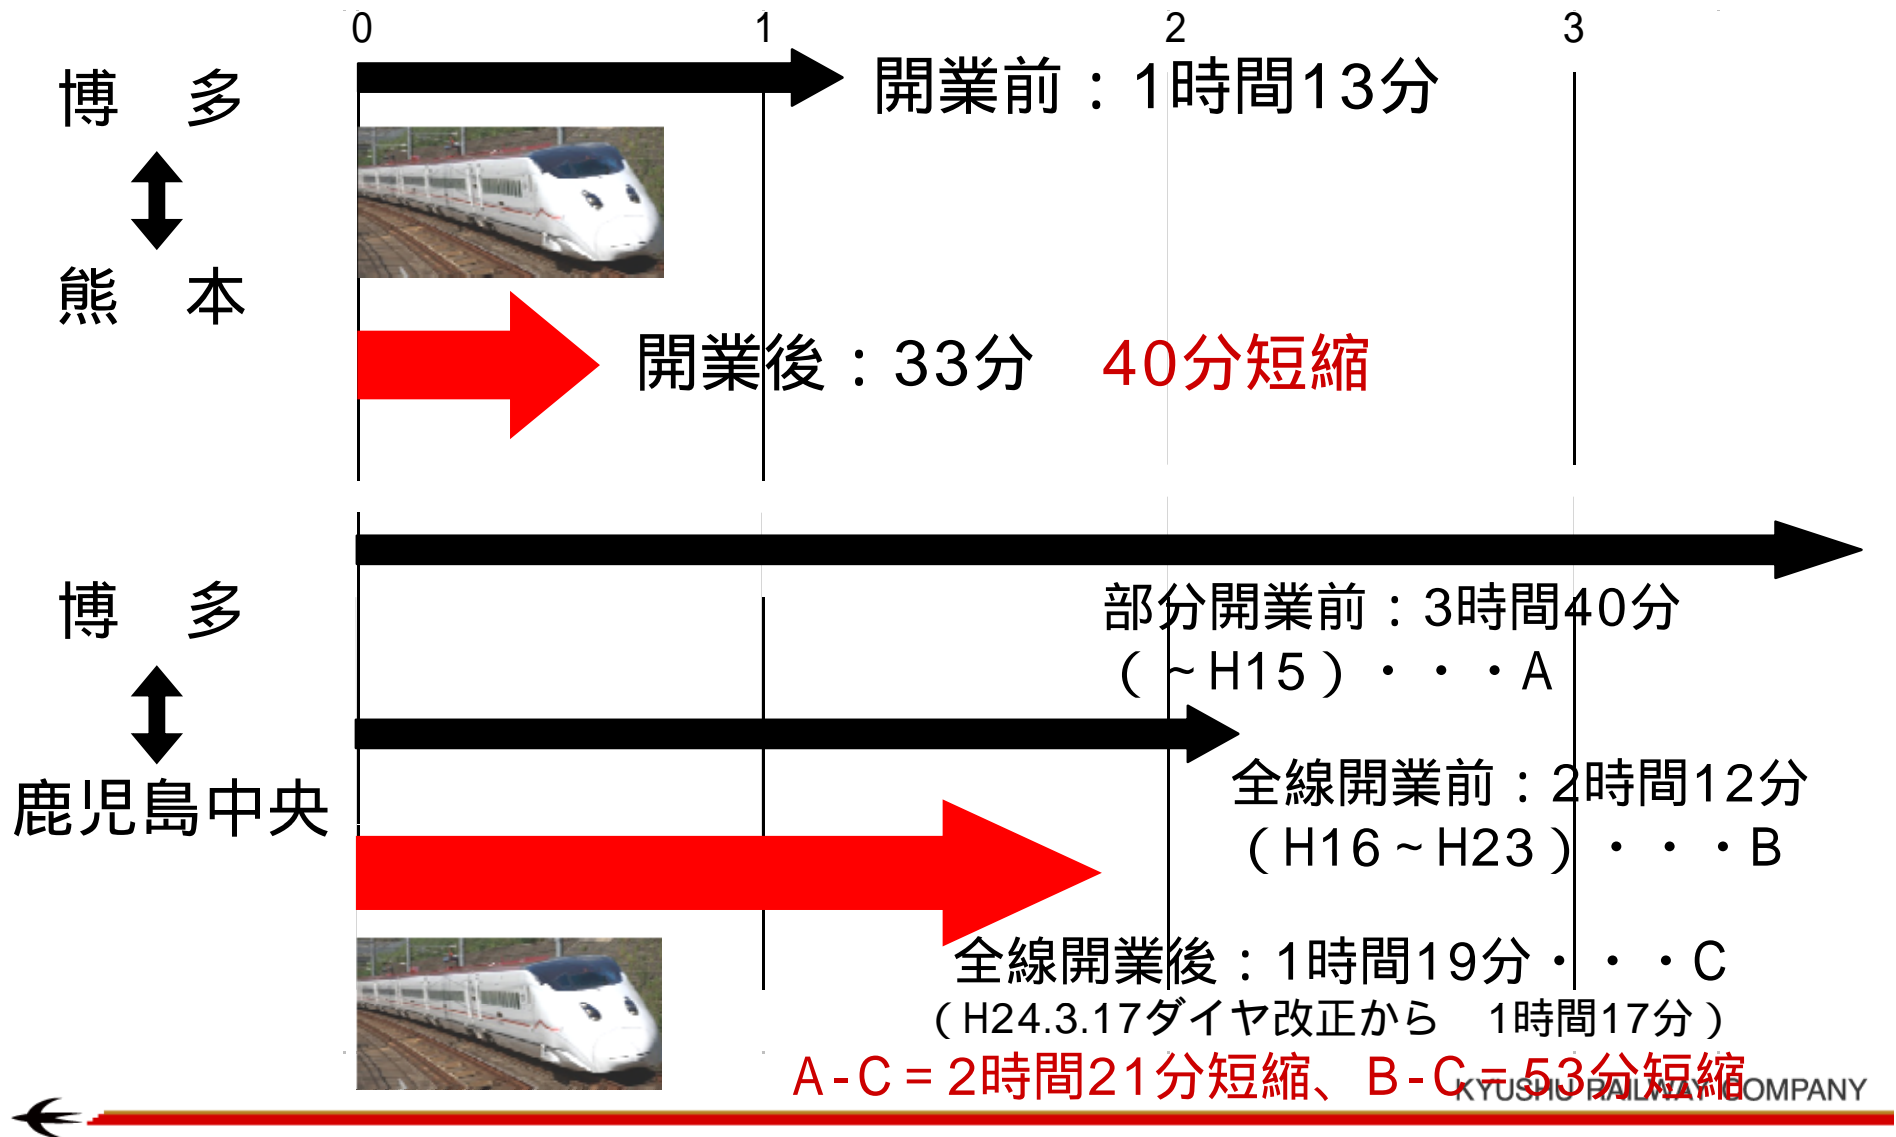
0 1 2 3

博 多
熊 本

開業前：1時間13分

開業後：33分 40分短縮

博 多
鹿児島中央

部分開業前：3時間40分（～H15）・・・A

全線開業前：2時間12分（H16～H23）・・・B

全線開業後：1時間19分・・・C
（H24.3.17ダイヤ改正から 1時間17分）

A-C＝2時間21分短縮、B-C＝53分短縮

KYUSHU RAILWAY COMPANY